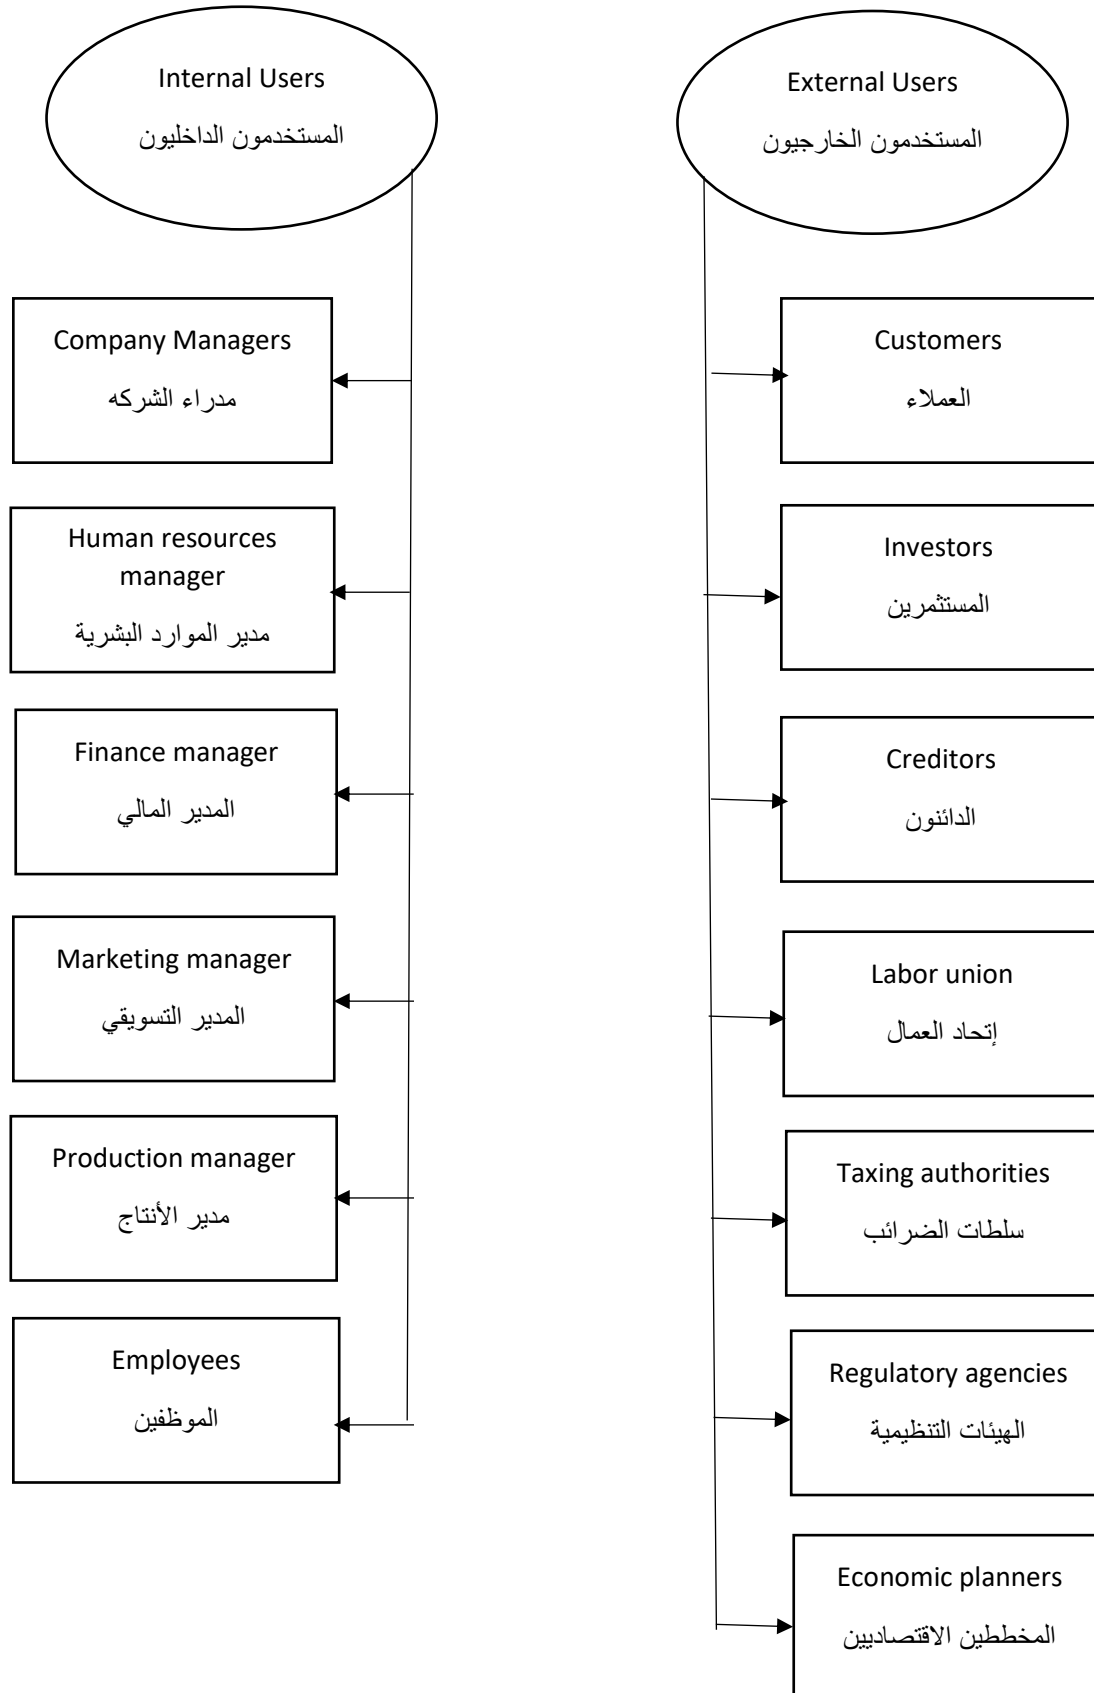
Internal Users
المستخدمون الداخليون

Company Managers
مدراء الشركه

Human resources manager
مدير الموارد البشرية

Finance manager
المدير المالي

Marketing manager
المدير التسويقي

Production manager
مدير الأنتاج

Employees
الموظفين

External Users
المستخدمون الخارجيون

Customers
العملاء

Investors
المستثمرين

Creditors
الدائنون

Labor union
إتحاد العمال

Taxing authorities
سلطات الضرائب

Regulatory agencies
الهيئات التنظيمية

Economic planners
المخططين الاقتصاديين